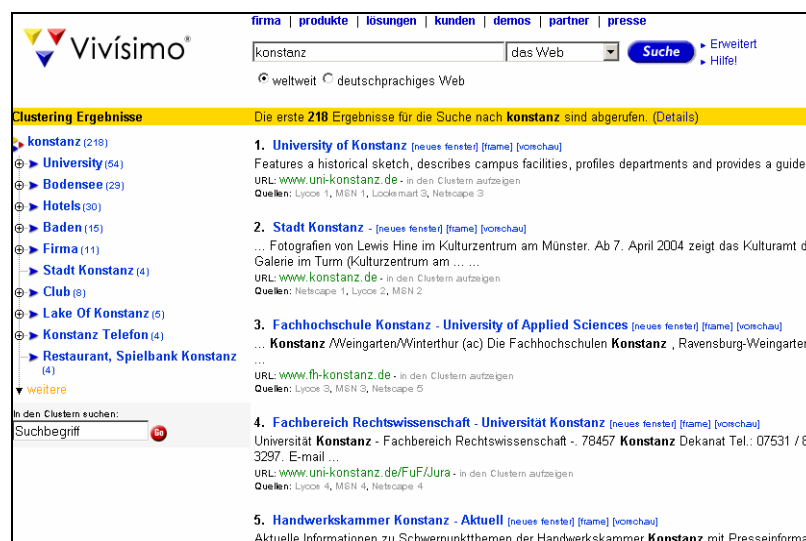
Vivísimo®

firma | produkte | lösungen | kunden | demos | partner | presse

konstanz

das Web

Suche

▸ Erweitert
▸ Hilfe!

weltweit deutschprachiges Web

Clustering Ergebnisse

Die erste **218** Ergebnisse für die Suche nach **konstanz** sind abgerufen. (Details)

konstanz (218)
University (54)
Bodensee (29)
Hotels (30)
Baden (15)
Firma (11)
Stadt Konstanz (4)
Club (8)
Lake Of Konstanz (5)
Konstanz Telefon (4)
Restaurant, Spielbank Konstanz (4)
weitere

In den Clustern suchen:
Suchbegriff

**1. University of Konstanz** [neues fenster] [frame] [vorschau]
Features a historical sketch, describes campus facilities, profiles departments and provides a guide
URL: www.uni-konstanz.de - in den Clustern aufzeigen
Quellen: Lycos 1, MSN 1, Looksmart 3, Netscape 3

**2. Stadt Konstanz** - [neues fenster] [frame] [vorschau]
... Fotografien von Lewis Hine im Kulturzentrum am Münster. Ab 7. April 2004 zeigt das Kulturamt d Galerie im Turm (Kulturzentrum am ... ...
URL: www.konstanz.de - in den Clustern aufzeigen
Quellen: Netscape 1, Lycos 2, MSN 2

**3. Fachhochschule Konstanz - University of Applied Sciences** [neues fenster] [frame] [vorschau]
... **Konstanz** /Weingarten/Winterthur (ac) Die Fachhochschulen **Konstanz** , Ravensburg-Weingarter ...
URL: www.fh-konstanz.de - in den Clustern aufzeigen
Quellen: Lycos 3, MSN 3, Netscape 5

**4. Fachbereich Rechtswissenschaft - Universität Konstanz** [neues fenster] [frame] [vorschau]
Universität **Konstanz** - Fachbereich Rechtswissenschaft -. 78457 **Konstanz** Dekanat Tel.: 07531 / 3297. E-mail ...
URL: www.uni-konstanz.de/FuF/Jura - in den Clustern aufzeigen
Quellen: Lycos 4, MSN 4, Netscape 4

**5. Handwerkskammer Konstanz - Aktuell** [neues fenster] [frame] [vorschau]
Aktuelle Informationen zu Schwerpunktthemen der Handwerkskammer **Konstanz** mit Presseinforma